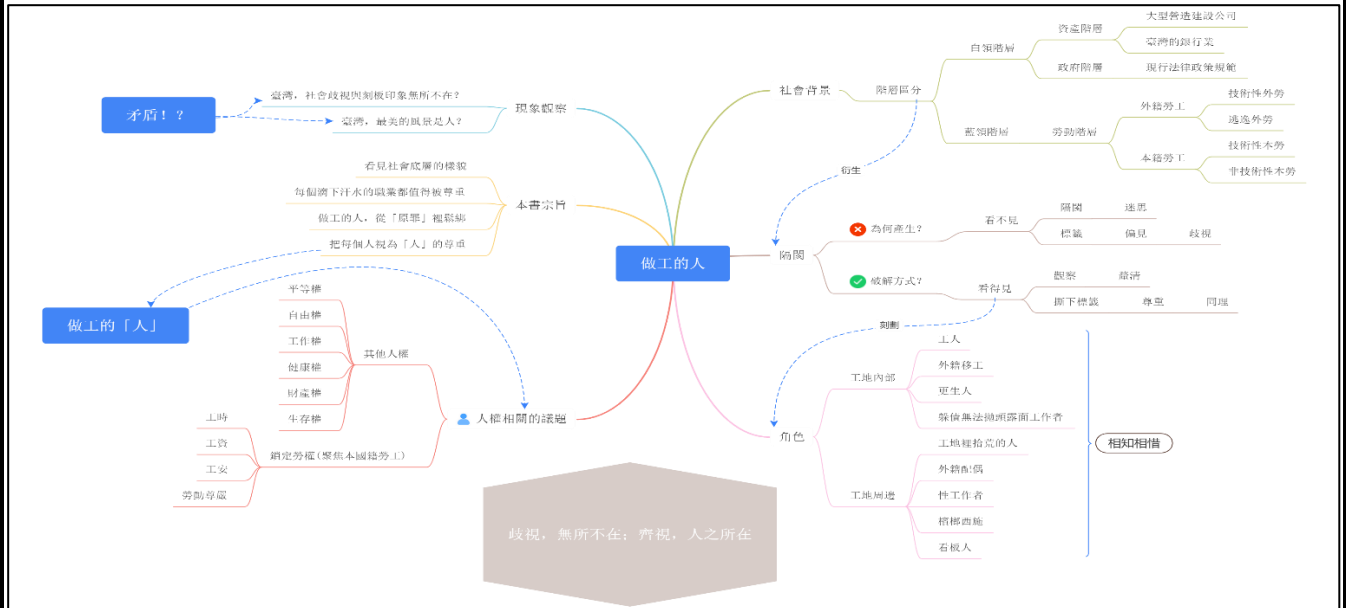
做工的人

現象觀察
臺灣，社會歧視與刻板印象無所不在？
臺灣，最美的風景是人？
矛盾！？

本書宗旨
看見社會底層的樣貌
每個滴下汗水的職業都值得被尊重
做工的人，從「原罪」裡鬆綁
把每個人視為「人」的尊重
做工的「人」

人權相關的議題
其他人權
平等權
自由權
工作權
健康權
財產權
生存權
鎖定勞權（聚焦本國籍勞工）
工時
工資
工安
勞動尊嚴

社會背景
階層區分
白領階層
資產階層
大型營造建設公司
臺灣的銀行業
政府階層
現行法律政策規範
藍領階層
勞動階層
外籍勞工
技術性外勞
逃逸外勞
本籍勞工
技術性本勞
非技術性本勞
衍生

隔閡
為何產生？
看不見
隔閡
迷思
標籤
偏見
歧視
破解方式？
看得見
觀察
靠近
撕下標籤
尊重
同理
刻劃

角色
工地內部
工人
外籍移工
更生人
隸倚無法拋頭露面工作者
工地周遭
工地裡拾荒的人
外籍配偶
性工作者
檳榔西施
看板人
相知相惜

歧視，無所不在；齊視，人之所在